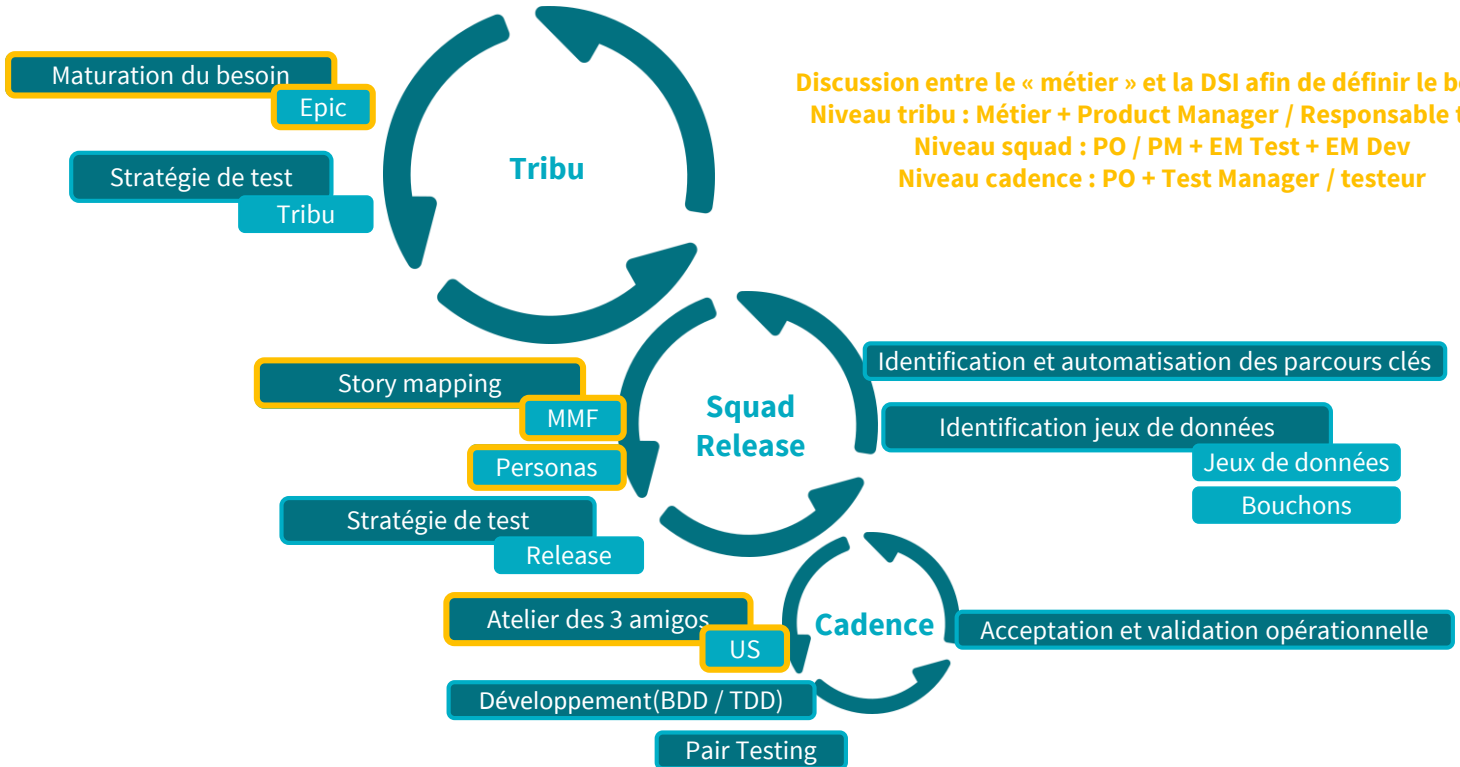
Maturation du besoin

Epic

Stratégie de test

Tribu

Tribu

Discussion entre le « métier » et la DSI afin de définir le b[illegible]
Niveau tribu : Métier + Product Manager / Responsable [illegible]
Niveau squad : PO / PM + EM Test + EM Dev
Niveau cadence : PO + Test Manager / testeur

Story mapping

MMF

Personas

Stratégie de test

Release

Squad Release

Identification et automatisation des parcours clés

Identification jeux de données

Jeux de données

Bouchons

Atelier des 3 amigos

US

Cadence

Acceptation et validation opérationnelle

Développement(BDD / TDD)

Pair Testing